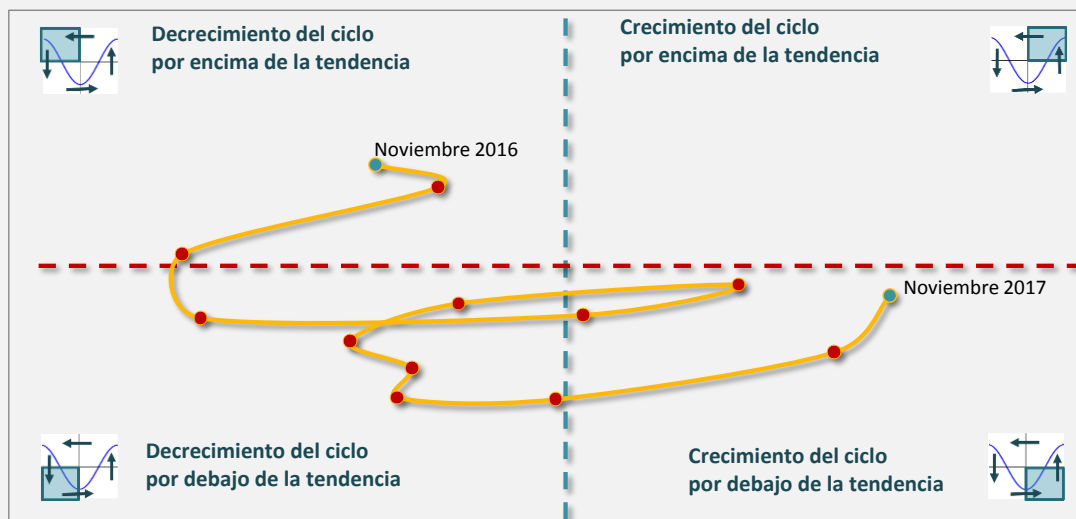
Decrecimiento del ciclo por encima de la tendencia

Crecimiento del ciclo por encima de la tendencia

Noviembre 2016

Noviembre 2017

Decrecimiento del ciclo por debajo de la tendencia

Crecimiento del ciclo por debajo de la tendencia